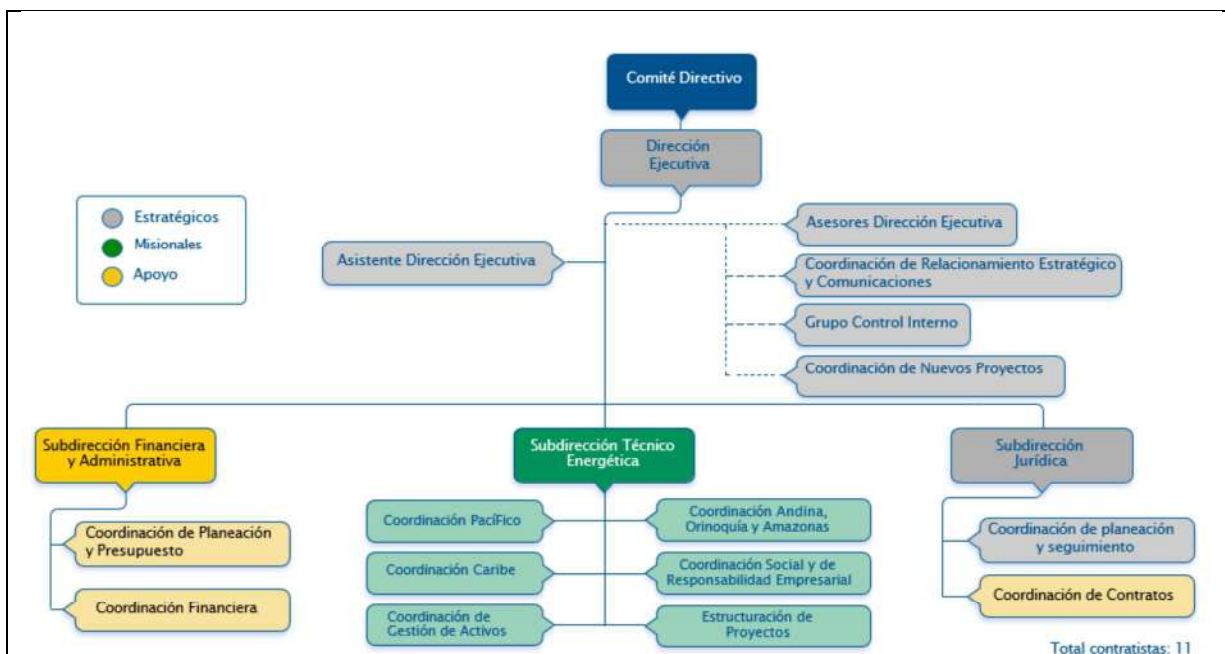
Comité Directivo

Dirección Ejecutiva

Estratégicos
Misionales
Apoyo

Asesores Dirección Ejecutiva

Asistente Dirección Ejecutiva

Coordinación de Relacionamiento Estratégico y Comunicaciones

Grupo Control Interno

Coordinación de Nuevos Proyectos

Subdirección Financiera y Administrativa

Subdirección Técnico Energética

Subdirección Jurídica

Coordinación de Planeación y Presupuesto

Coordinación Financiera

Coordinación Pacífico

Coordinación Andina, Orinoquía y Amazonas

Coordinación Caribe

Coordinación Social y de Responsabilidad Empresarial

Coordinación de Gestión de Activos

Estructuración de Proyectos

Coordinación de planeación y seguimiento

Coordinación de Contratos

Total contratistas: 11